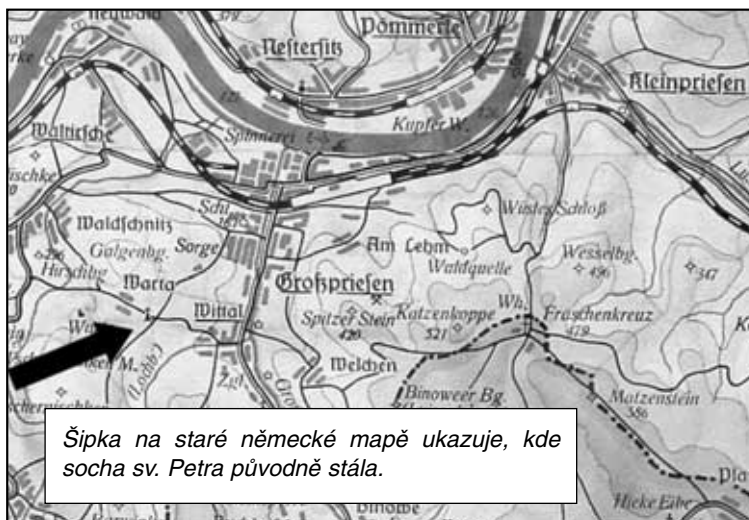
Neuwald
379
Pömmerle
Nesterſitz
Kleinprieſen
Waltirſche
Spinnerei
Kupfer W.
Waldſchnitz
Galgenbg.
Sorge
Schl.
Wüstes Schloß
Am Lehm
Wesselbg.
Waldquelle
496
347
Hirschbg.
Marta
Großprieſen
Mittal
Spitzer Stein
Katzenkoppe
Wh.
Fraschenkreuz
420
521
379
Welchen
Binoweer Bg
Matzenstein
386
Hicke Eibe

Šipka na staré německé mapě ukazuje, kde socha sv. Petra původně stála.